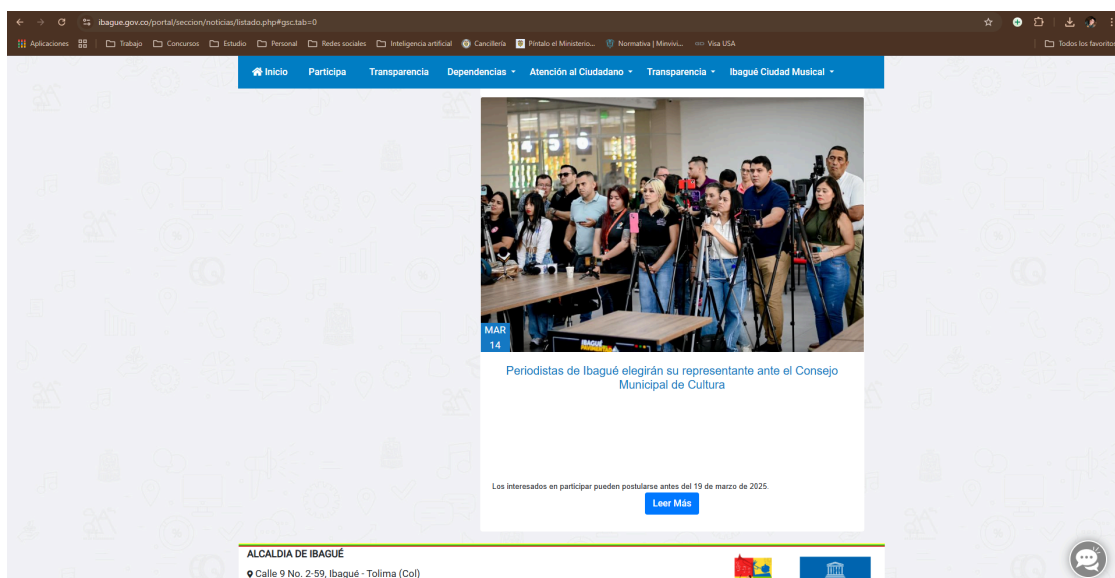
ibague.gov.co/portal/seccion/noticias/listado.php#gsc.tab=0

Aplicaciones | Trabajo | Concursos | Estudio | Personal | Redes sociales | Inteligencia artificial | Cancillería | Píntalo el Ministerio... | Normativa | Minvivi... | Visa USA | Todos los favoritos

Inicio | Participa | Transparencia | Dependencias | Atención al Ciudadano | Transparencia | Ibagué Ciudad Musical

MAR
14

Periodistas de Ibagué elegirán su representante ante el Consejo Municipal de Cultura

Los interesados en participar pueden postularse antes del 19 de marzo de 2025.

Leer Más

ALCALDIA DE IBAGUÉ

Calle 9 No. 2-59, Ibagué - Tolima (Col)